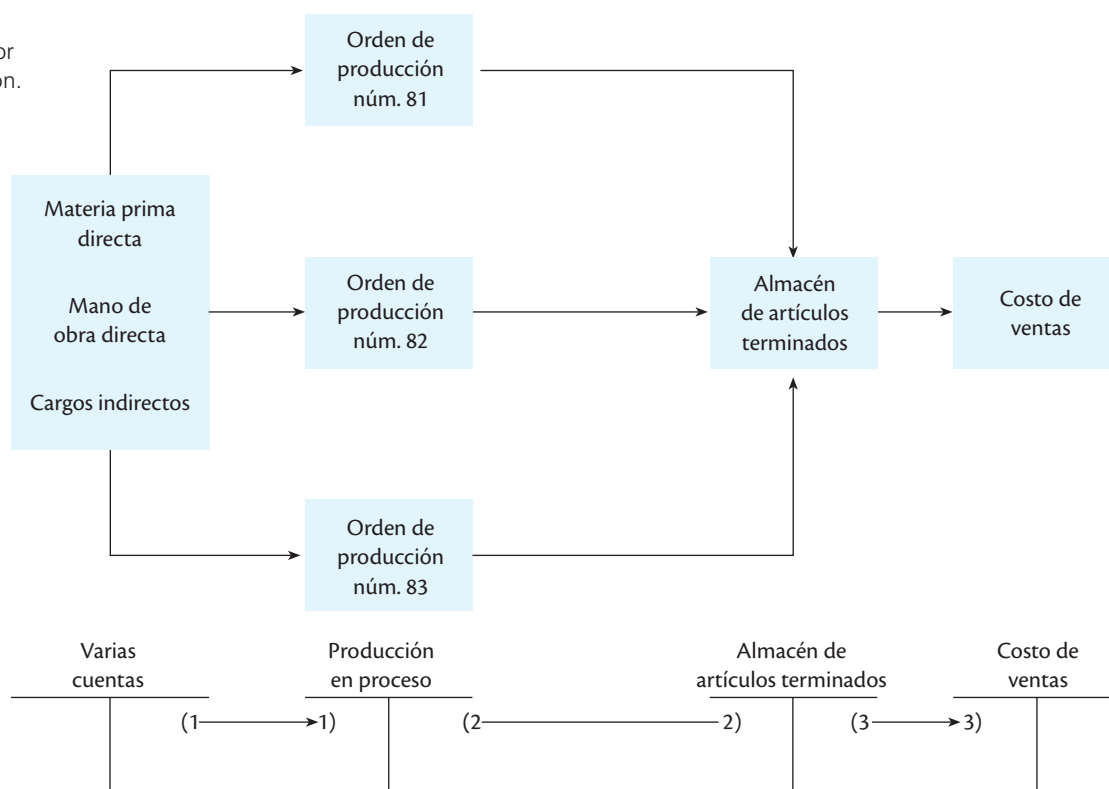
or
ón.

Orden de producción núm. 81

Materia prima directa

Mano de obra directa

Cargos indirectos

Orden de producción núm. 82

Almacén de artículos terminados

Costo de ventas

Orden de producción núm. 83

Varias cuentas

Producción en proceso

Almacén de artículos terminados

Costo de ventas

(1

1)

(2

2)

(3

3)